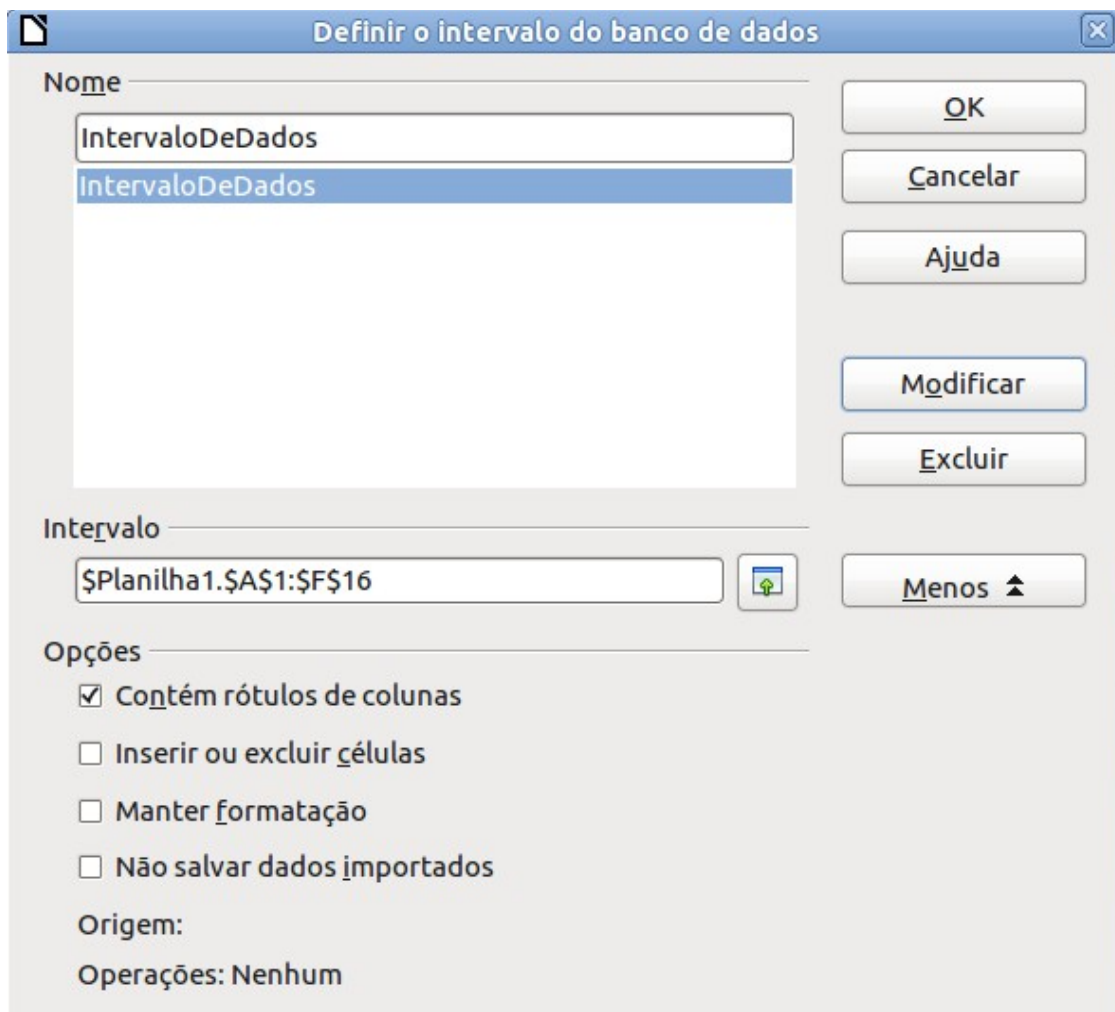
Definir o intervalo do banco de dados

Nome

IntervaloDeDados

IntervaloDeDados

OK

Cancelar

Ajuda

Modificar

Excluir

Intervalo

$Planilha1.$A$1:$F$16

Menos

Opções

☑ Contém rótulos de colunas

☐ Inserir ou excluir células

☐ Manter formatação

☐ Não salvar dados importados

Origem:

Operações: Nenhum